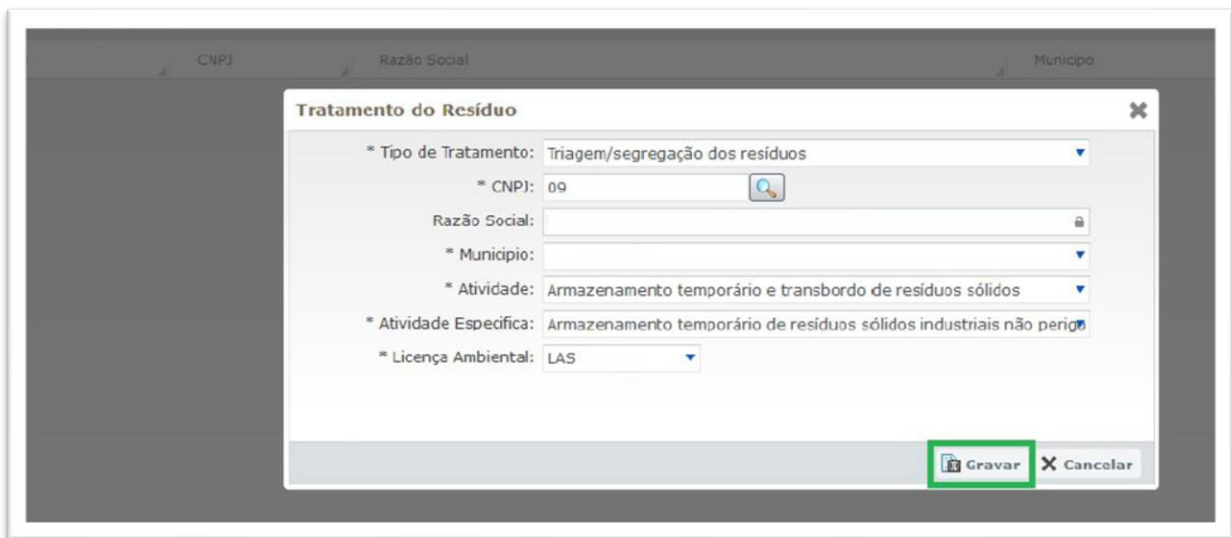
CNPJ | Razão Social | Municipo

Tratamento do Resíduo

* Tipo de Tratamento: Triagem/segregação dos resíduos

* CNPJ: 09

Razão Social:

* Municipio:

* Atividade: Armazenamento temporário e transbordo de resíduos sólidos

* Atividade Especifica: Armazenamento temporário de resíduos sólidos industriais não perigo

* Licença Ambiental: LAS

Gravar

Cancelar